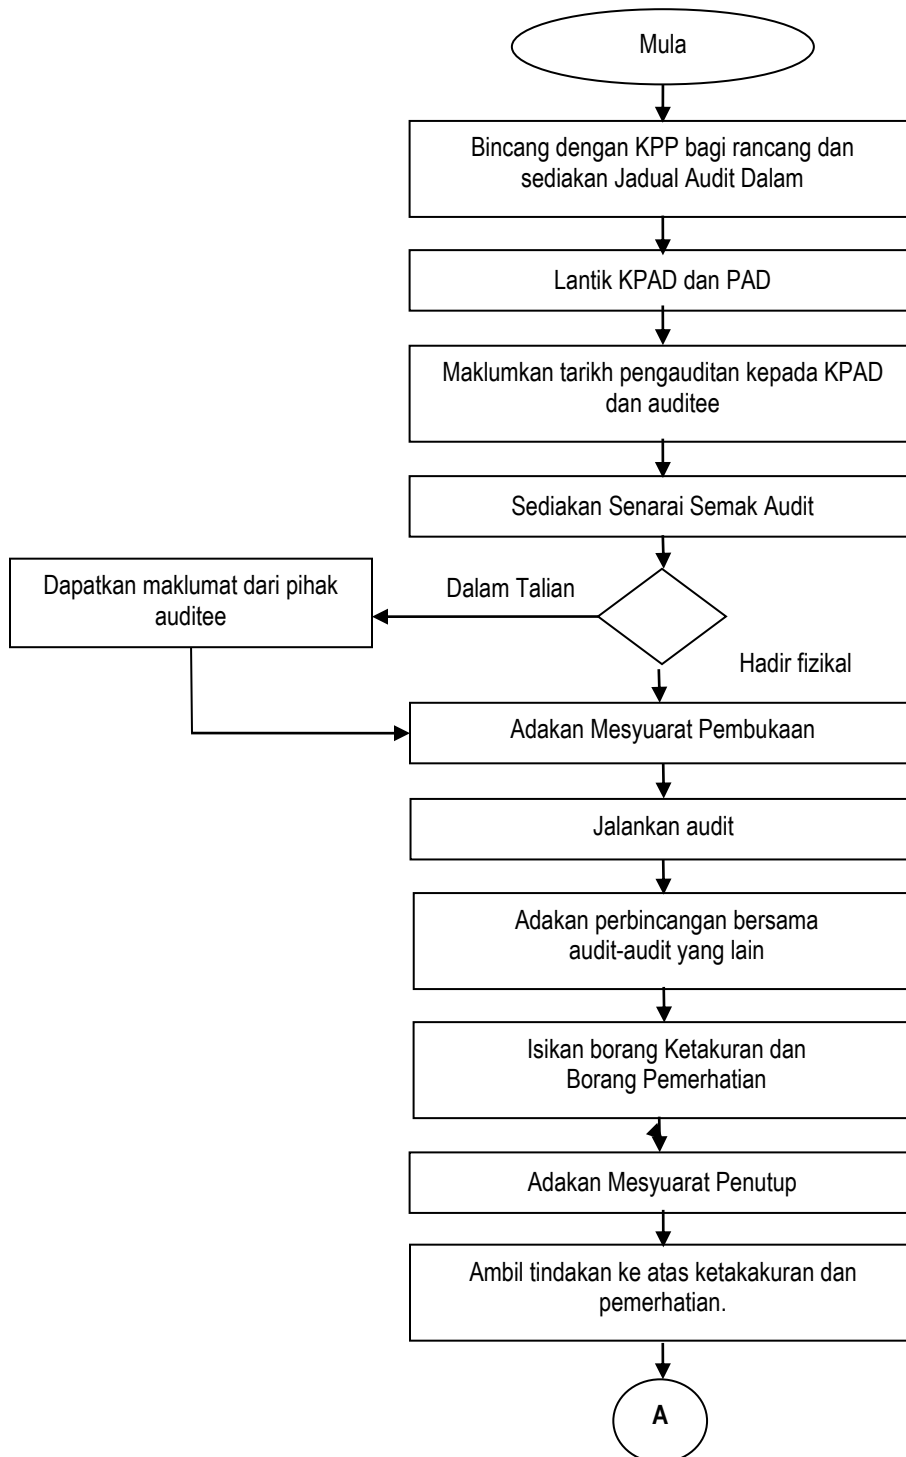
Mula

Bincang dengan KPP bagi rancang dan sediakan Jadual Audit Dalam

Lantik KPAD dan PAD

Maklumkan tarikh pengauditan kepada KPAD dan auditee

Sediakan Senarai Semak Audit

Dalam Talian

Dapatkan maklumat dari pihak auditee

Hadir fizikal

Adakan Mesyuarat Pembukaan

Jalankan audit

Adakan perbincangan bersama audit-audit yang lain

Isikan borang Ketakuran dan Borang Pemerhatian

Adakan Mesyuarat Penutup

Ambil tindakan ke atas ketakakuran dan pemerhatian.

A